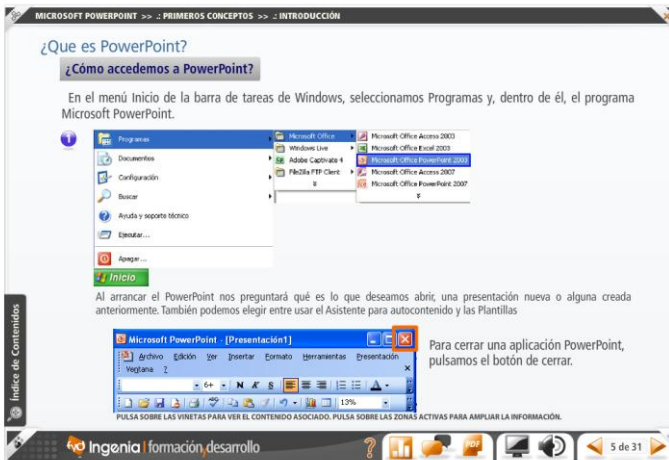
MICROSOFT POWERPOINT >> .: PRIMEROS CONCEPTOS >> .: INTRODUCCIÓN

¿Que es PowerPoint?

¿Cómo accedemos a PowerPoint?

En el menú Inicio de la barra de tareas de Windows, seleccionamos Programas y, dentro de él, el programa Microsoft PowerPoint.

Programas
Documentos
Configuración
Buscar
Ayuda y soporte técnico
Ejecutar...
Apagar...
Inicio

Microsoft Office
Windows Live
Adobe Captivate 4
FileZilla FTP Client

Microsoft Office Access 2003
Microsoft Office Excel 2003
Microsoft Office PowerPoint 2003
Microsoft Office Access 2007
Microsoft Office PowerPoint 2007

Al arrancar el PowerPoint nos preguntará qué es lo que deseamos abrir, una presentación nueva o alguna creada anteriormente. También podemos elegir entre usar el Asistente para autocontenido y las Plantillas

Microsoft PowerPoint - [Presentación1]
Archivo Edición Ver Insertar Formato Herramientas Presentación Ventana ?
6+ N K S
13%

Para cerrar una aplicación PowerPoint, pulsamos el botón de cerrar.

PULSA SOBRE LAS VIÑETAS PARA VER EL CONTENIDO ASOCIADO. PULSA SOBRE LAS ZONAS ACTIVAS PARA AMPLIAR LA INFORMACIÓN.

Índice de Contenidos

Ingenia | formación desarrollo

PDF

5 de 31